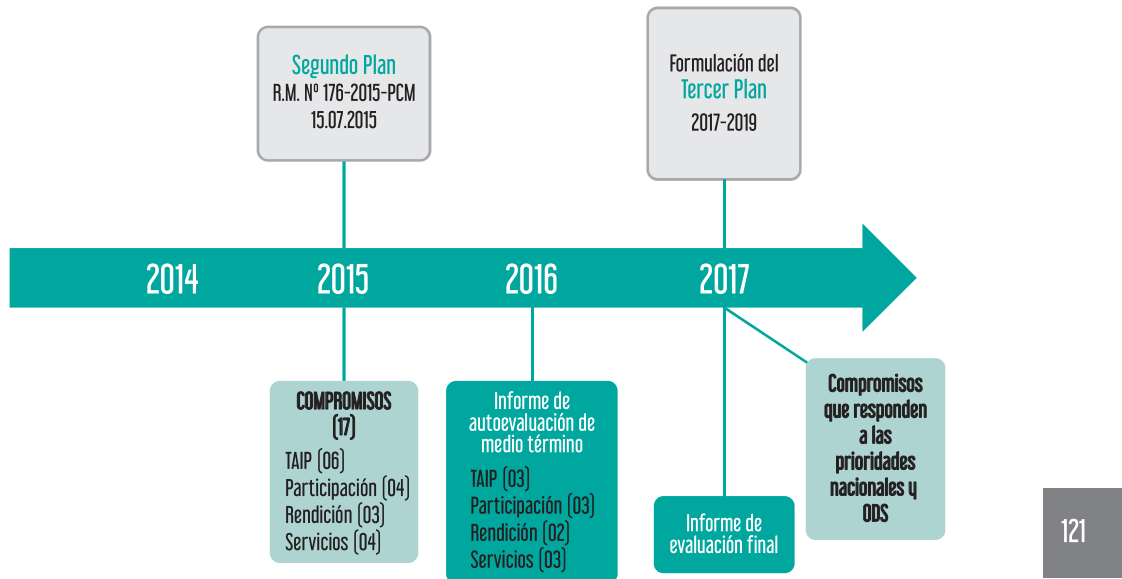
Segundo Plan
R.M. Nº 176-2015-PCM
15.07.2015

Formulación del Tercer Plan
2017-2019

2014

2015

2016

2017

COMPROMISOS (17)
TAIP (06)
Participación (04)
Rendición (03)
Servicios (04)

Informe de autoevaluación de medio término
TAIP (03)
Participación (03)
Rendición (02)
Servicios (03)

Informe de evaluación final

Compromisos que responden a las prioridades nacionales y ODS

121